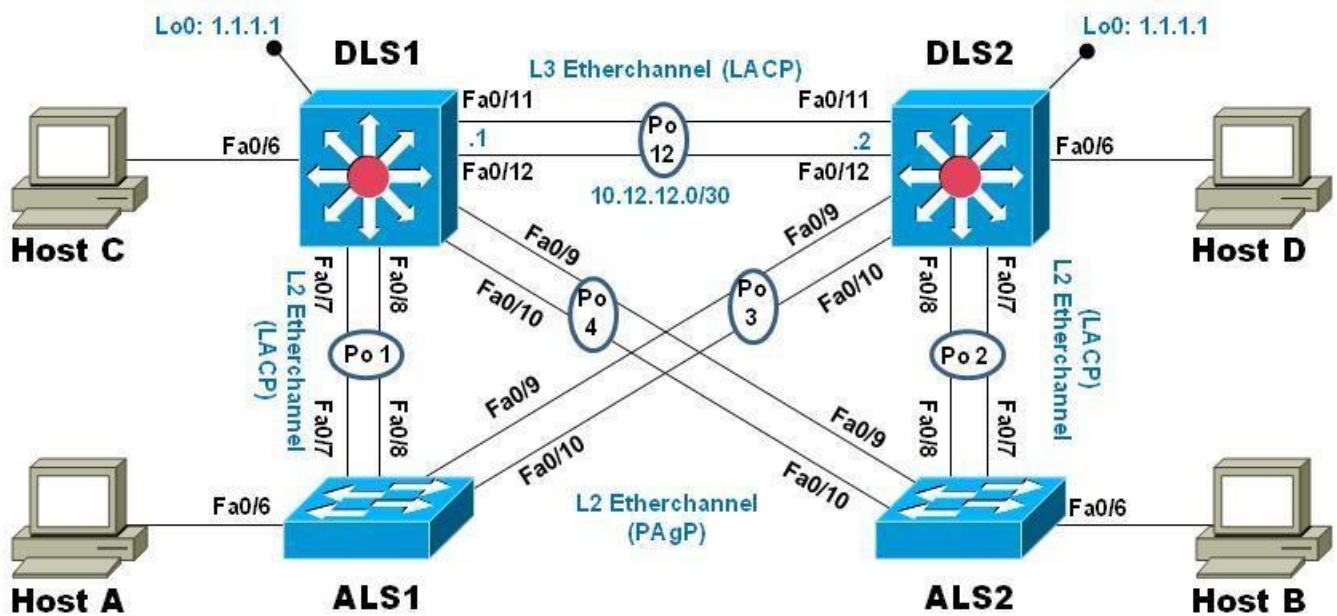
Lo0: 1.1.1.1

DLS1

L3 Etherchannel (LACP)

DLS2

Lo0: 1.1.1.1

Fa0/11

Po 12

Fa0/11

.1

.2

Fa0/6

Fa0/12

Fa0/12

Fa0/6

10.12.12.0/30

Host C

Host D

Fa0/9

Fa0/9

Fa0/7

Fa0/8

Fa0/10

Po 4

Po 3

Fa0/10

Fa0/8

Fa0/7

L2 Etherchannel (LACP)

Po 1

Po 2

(LACP) L2 Etherchannel

Fa0/9

Fa0/9

Fa0/7

Fa0/8

Fa0/8

Fa0/7

Fa0/10

Fa0/10

Fa0/6

L2 Etherchannel (PAgP)

Fa0/6

Host A

ALS1

ALS2

Host B